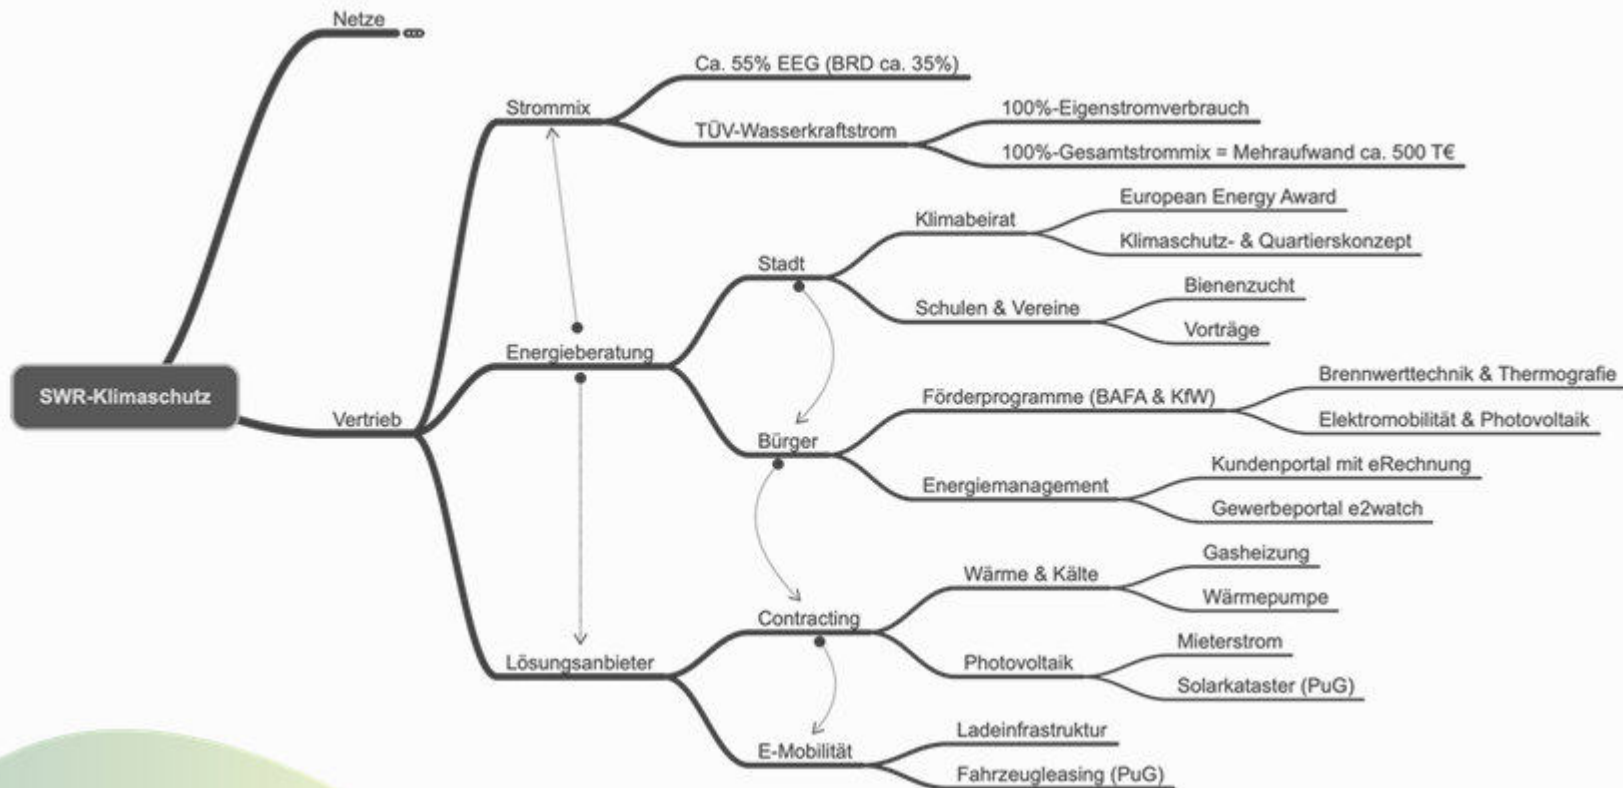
SWR-Klimaschutz

Netze

Vertrieb

Strommix

Ca. 55% EEG (BRD ca. 35%)

TÜV-Wasserkraftstrom

100%-Eigenstromverbrauch

100%-Gesamtstrommix = Mehraufwand ca. 500 T€

Energieberatung

Stadt

Klimabeirat

European Energy Award

Klimaschutz- & Quartierskonzept

Schulen & Vereine

Bienenzucht

Vorträge

Bürger

Förderprogramme (BAFA & KfW)

Brennwerttechnik & Thermografie

Elektromobilität & Photovoltaik

Energiemanagement

Kundenportal mit eRechnung

Gewerbeportal e2watch

Lösungsanbieter

Contracting

Wärme & Kälte

Gasheizung

Wärmepumpe

Photovoltaik

Mieterstrom

Solarkataster (PuG)

E-Mobilität

Ladeinfrastruktur

Fahrzeugleasing (PuG)